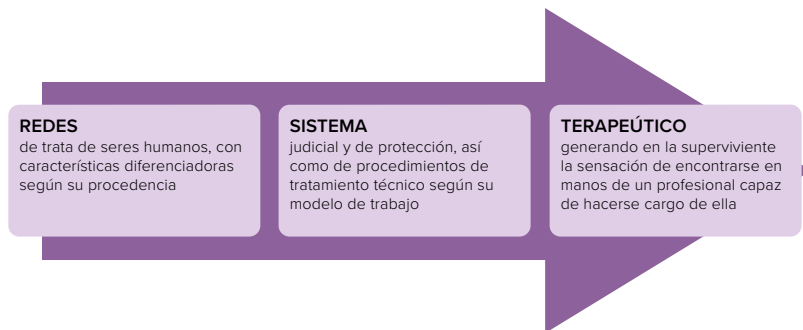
REDES
de trata de seres humanos, con características diferenciadoras según su procedencia

SISTEMA
judicial y de protección, así como de procedimientos de tratamiento técnico según su modelo de trabajo

TERAPEÚTICO
generando en la superviviente la sensación de encontrarse en manos de un profesional capaz de hacerse cargo de ella